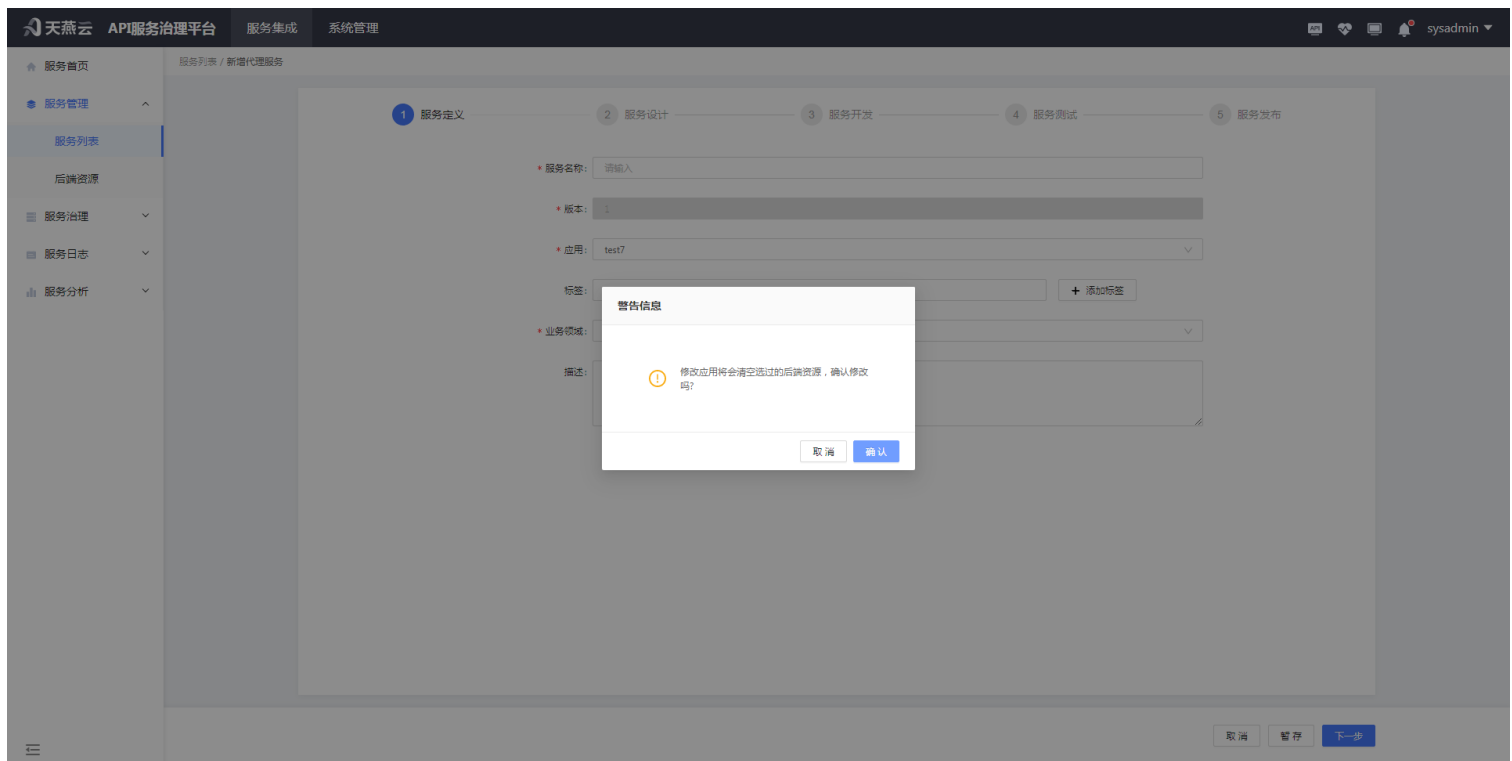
天燕云 API服务治理平台 服务集成 系统管理 sysadmin

服务首页
服务管理
服务列表
后端资源
服务治理
服务日志
服务分析

服务列表 / 新增代理服务

1 服务定义 2 服务设计 3 服务开发 4 服务测试 5 服务发布

* 服务名称: 请输入
* 版本: 1
* 应用: test7
标签: + 添加标签
* 业务领域:
描述:

警告信息

修改应用将会清空选过的后端资源，确认修改吗?

取消 确认

取消 暂存 下一步